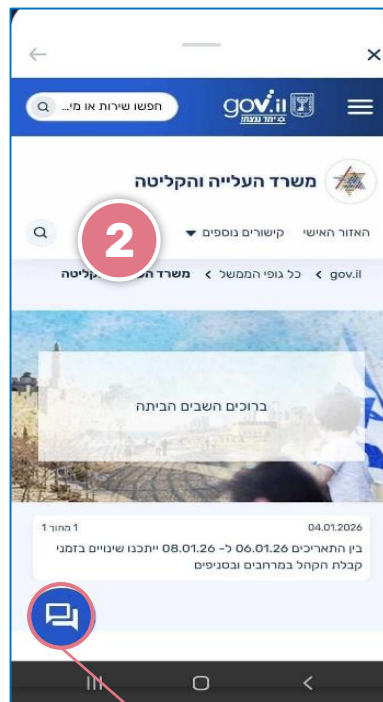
×
←
חפשו שירות או מי...
gov.il
כ-יחד נעשה
משרד העלייה והקליטה
האזור האישי
קישורים נוספים
2
gov.il > כל גופי הממשל > משרד ה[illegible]קליטה
ברוכים השבים הביתה
04.01.2026
1 מתוך 1
בין התאריכים 06.01.26 ל- 08.01.26 ייתכנו שינויים בזמני קבלת הקהל במרחבים ובסניפים